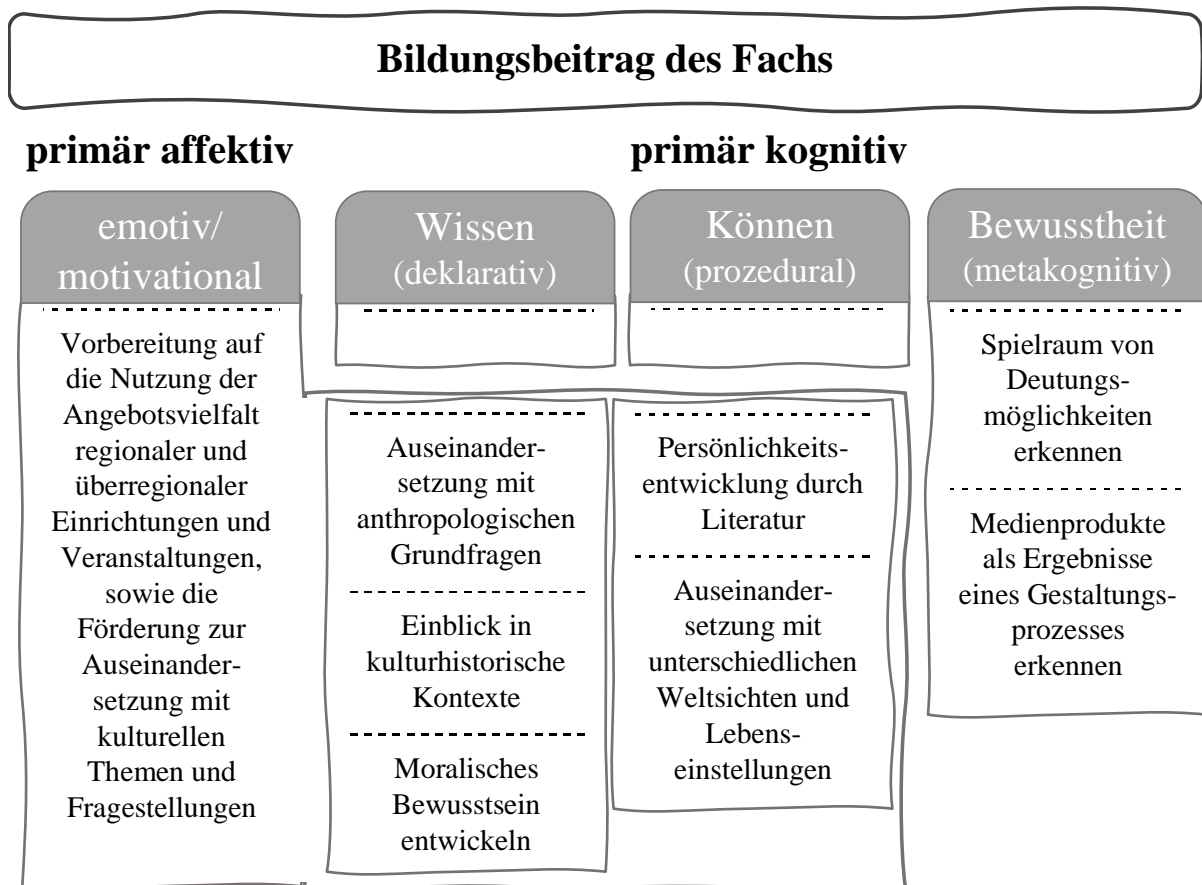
Bildungsbeitrag des Fachs

primär affektiv

primär kognitiv

emotiv/ motivational

Vorbereitung auf die Nutzung der Angebotsvielfalt regionaler und überregionaler Einrichtungen und Veranstaltungen, sowie die Förderung zur Auseinandersetzung mit kulturellen Themen und Fragestellungen

Wissen (deklarativ)

Auseinandersetzung mit anthropologischen Grundfragen

Einblick in kulturhistorische Kontexte

Moralisches Bewusstsein entwickeln

Können (prozedural)

Persönlichkeitsentwicklung durch Literatur

Auseinandersetzung mit unterschiedlichen Weltsichten und Lebenseinstellungen

Bewusstheit (metakognitiv)

Spielraum von Deutungsmöglichkeiten erkennen

Medienprodukte als Ergebnisse eines Gestaltungsprozesses erkennen